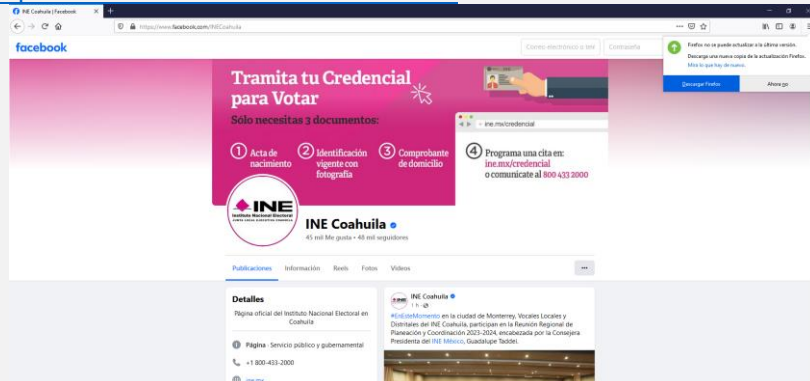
INE Coahuila | Facebook

https://www.facebook.com/INECoahuila

facebook

Correo electrónico o tel

Contraseña

Firefox no se puede actualizar a la última versión.

Descarga una nueva copia de la actualización Firefox.

Mira lo que hay de nuevo.

Descargar Firefox

Ahora no

Tramita tu Credencial para Votar

Sólo necesitas 3 documentos:

1 Acta de nacimiento

2 Identificación vigente con fotografía

3 Comprobante de domicilio

ine.mx/credencial

4 Programa una cita en: ine.mx/credencial o comunícate al 800 433 2000

INE Instituto Nacional Electoral

INE Coahuila

45 mil Me gusta • 48 mil seguidores

Publicaciones Información Reels Fotos Videos

...

Detalles

Página oficial del Instituto Nacional Electoral en Coahuila

Página · Servicio público y gubernamental

+1 800-433-2000

INE Coahuila
1 h ·

#EnEsteMomento en la ciudad de Monterrey, Vocales Locales y Distritales del INE Coahuila, participan en la Reunión Regional de Planeación y Coordinación 2023-2024, encabezada por la Consejera Presidenta del INE México, Guadalupe Taddei.